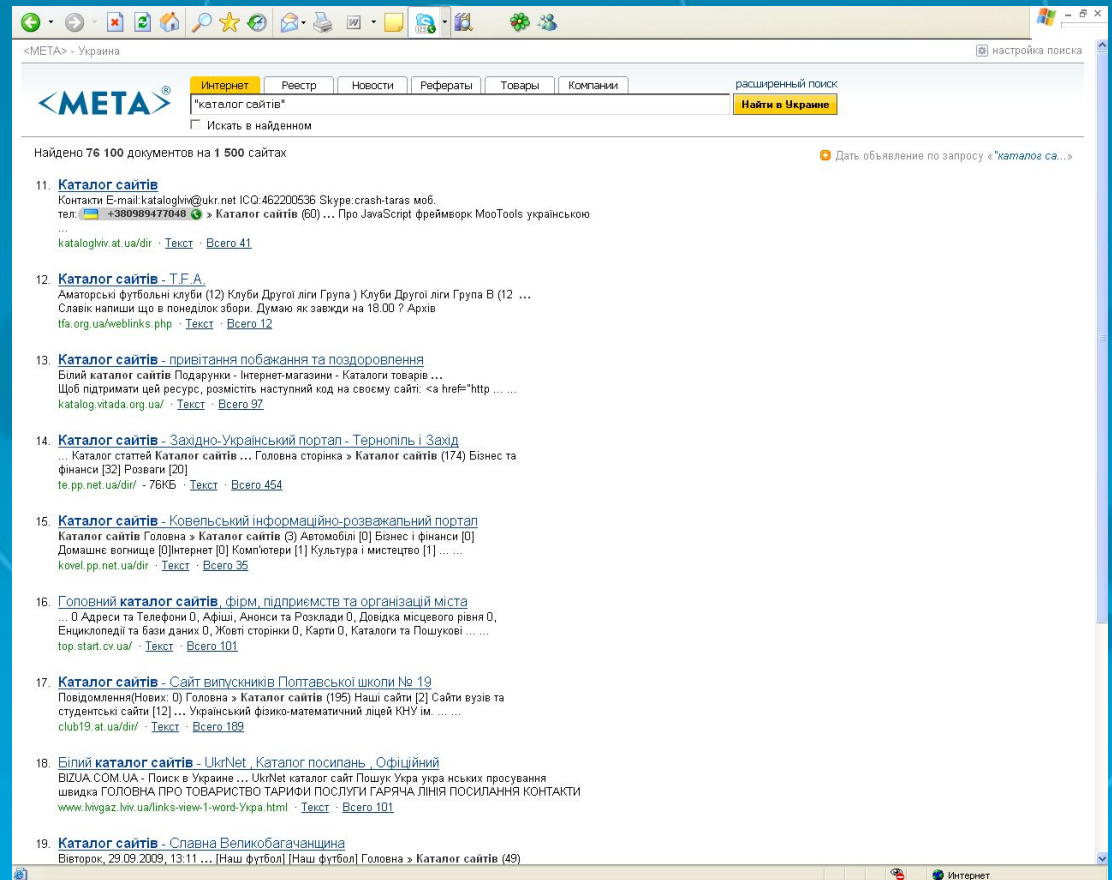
<META> - Украина

настройка поиска

<META>

Интернет | Реестр | Новости | Рефераты | Товары | Компании

расширенный поиск

"каталог сайтів"

Найти в Украине

Искать в найденном

Найдено 76 100 документов на 1 500 сайтах

Дать объявление по запросу «"каталог са...»

11. Каталог сайтів
Контакти E-mail:katalogLviv@ukr.net ICQ:462200536 Skype:crash-taras моб. тел: +380989477048 » Каталог сайтів (60) ... Про JavaScript фреймворк MooTools українською ...
kataloglviv.at.ua/dir · Текст · Всего 41

12. Каталог сайтів - T.F.A.
Аматорські футбольні клуби (12) Клуби Другої ліги Група ) Клуби Другої ліги Група B (12 ... Славік напиши що в понеділок збори. Думаю як завжди на 18.00 ? Архів
tfa.org.ua/weblinks.php · Текст · Всего 12

13. Каталог сайтів - привітання побажання та поздоровлення
Білий каталог сайтів Подарунки - Інтернет-магазини - Каталоги товарів ... Щоб підтримати цей ресурс, розмістіть наступний код на своєму сайті: <a href="http ... ...
katalog.vitada.org.ua/ · Текст · Всего 97

14. Каталог сайтів - Західно-Український портал - Тернопіль і Захід
... Каталог статтей Каталог сайтів ... Головна сторінка » Каталог сайтів (174) Бізнес та фінанси [32] Розваги [20]
te.pp.net.ua/dir/ - 76КБ · Текст · Всего 454

15. Каталог сайтів - Ковельський інформаційно-розважальний портал
Каталог сайтів Головна » Каталог сайтів (3) Автомобілі [0] Бізнес і фінанси [0] Домашнє вогнище [0]Інтернет [0] Комп'ютери [1] Культура і мистецтво [1] ... ...
kovel.pp.net.ua/dir · Текст · Всего 35

16. Головний каталог сайтів, фірм, підприємств та організацій міста
... 0 Адреси та Телефони 0, Афіші, Анонси та Розклади 0, Довідка місцевого рівня 0, Енциклопедії та бази даних 0, Жовті сторінки 0, Карти 0, Каталоги та Пошукові ... ...
top.start.cv.ua/ · Текст · Всего 101

17. Каталог сайтів - Сайт випускників Полтавської школи № 19
Повідомлення(Нових: 0) Головна » Каталог сайтів (195) Наші сайти [2] Сайти вузів та студентські сайти [12] ... Український фізико-математичний ліцей КНУ ім. ... ...
club19.at.ua/dir/ · Текст · Всего 189

18. Білий каталог сайтів - UkrNet , Каталог посилань , Офіційний
BIZUA.COM.UA - Поиск в Украине ... UkrNet каталог сайт Пошук Укра укра нських просування швидка ГОЛОВНА ПРО ТОВАРИСТВО ТАРИФИ ПОСЛУГИ ГАРЯЧА ЛІНІЯ ПОСИЛАННЯ КОНТАКТИ
www.lvivgaz.lviv.ua/links-view-1-word-Укра.html · Текст · Всего 101

19. Каталог сайтів - Славна Великобагачанщина
Вівторок, 29.09.2009, 13:11 ... [Наш футбол] [Наш футбол] Головна » Каталог сайтів (49)

Интернет